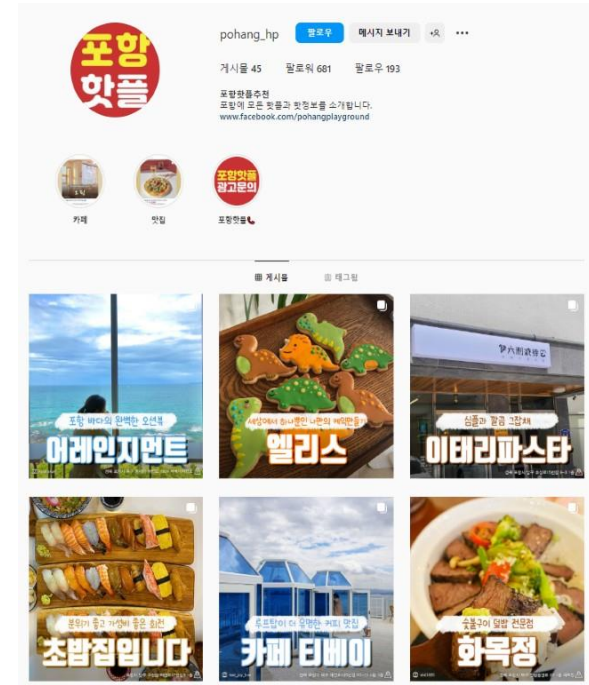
포항
핫플

pohang_hp 팔로우 메시지 보내기

게시물 45 팔로워 681 팔로우 193

포항핫플추천
포항에 모든 핫플과 핫정보를 소개합니다.
www.facebook.com/pohangplayground

카페 맛집 포항핫플

포항핫플
광고문의

게시물 태그됨

포항 바다의 완벽한 오션뷰
어레인지먼트

세상에서 하나뿐인 나만의 케익만들기
엘리스

심플과 깔끔 그잡채
이태리파스타

분위기 좋고 가성비 좋은 초밥
초밥집입니다

루프탑이 더 유명한 커피 맛집
카페 티베이

숯불구이 덮밥 전문점
화목정